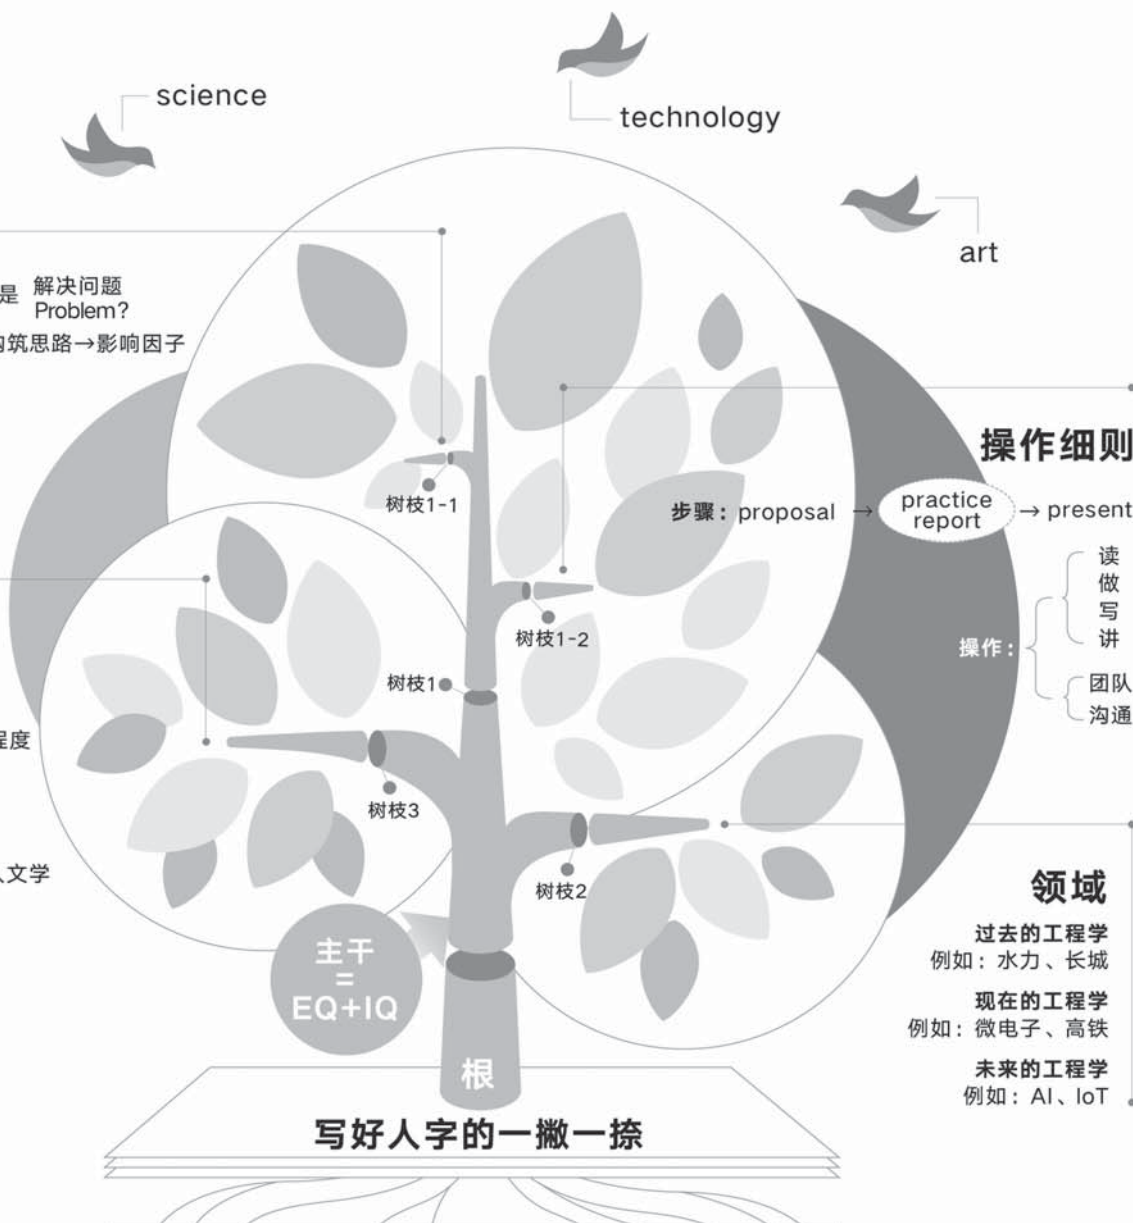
science

technology

art

是 解决问题 Problem?

內筑思路→影响因子

树枝1-1

树枝1-2

树枝1

树枝3

树枝2

程度

人文学

主干 = EQ+IQ

根

写好人字的一撇一捺

操作细则

步骤：proposal → practice report → present

操作：读 做 写 讲 团队 沟通

领域

过去的工程学
例如：水力、长城

现在的工程学
例如：微电子、高铁

未来的工程学
例如：AI、IoT